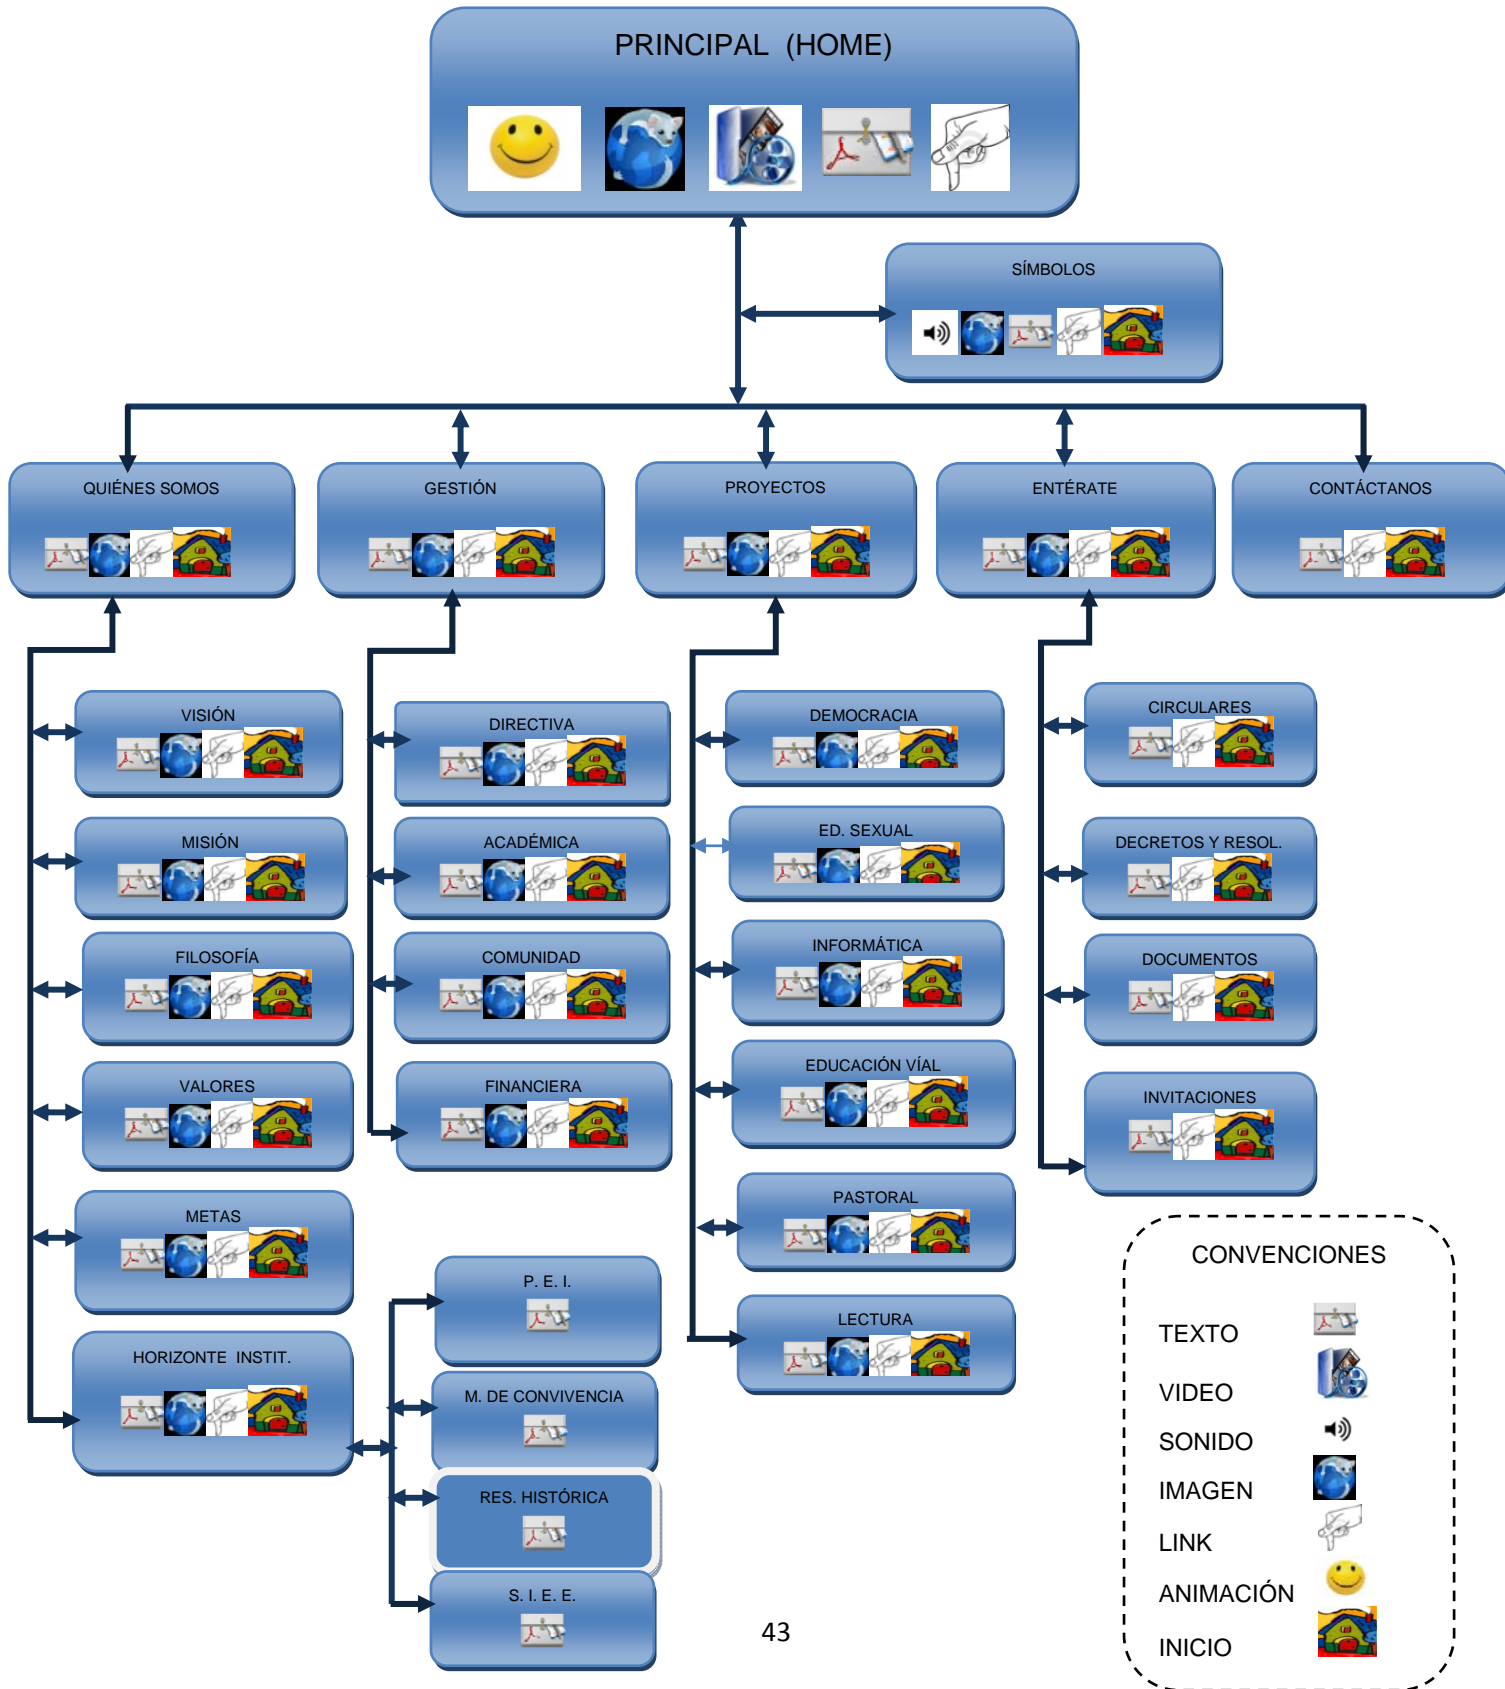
PRINCIPAL (HOME)

SÍMBOLOS

QUIÉNES SOMOS

GESTIÓN

PROYECTOS

ENTÉRATE

CONTÁCTANOS

VISIÓN

MISIÓN

FILOSOFÍA

VALORES

METAS

HORIZONTE INSTIT.

DIRECTIVA

ACADÉMICA

COMUNIDAD

FINANCIERA

P. E. I.

M. DE CONVIVENCIA

RES. HISTÓRICA

S. I. E. E.

DEMOCRACIA

ED. SEXUAL

INFORMÁTICA

EDUCACIÓN VÍAL

PASTORAL

LECTURA

CIRCULARES

DECRETOS Y RESOL.

DOCUMENTOS

INVITACIONES

CONVENCIONES

TEXTO

VIDEO

SONIDO

IMAGEN

LINK

ANIMACIÓN

INICIO

43